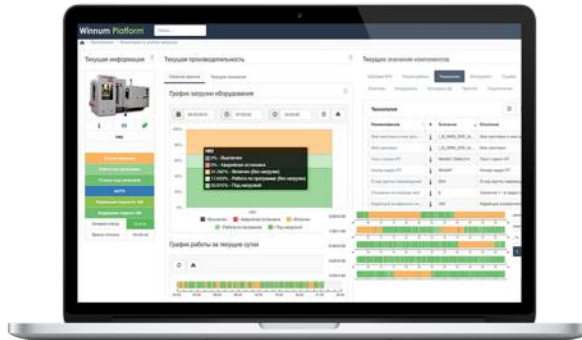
Winnum Platform

Текущая информация

Текущая производительность

Текущие значения компонентов

График загрузки оборудования

Выключен
Аварийная остановка
Включен (без нагрузки)
Работа по программе (без нагрузки)
Под нагрузкой

График работы за текущие сутки

Технология

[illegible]